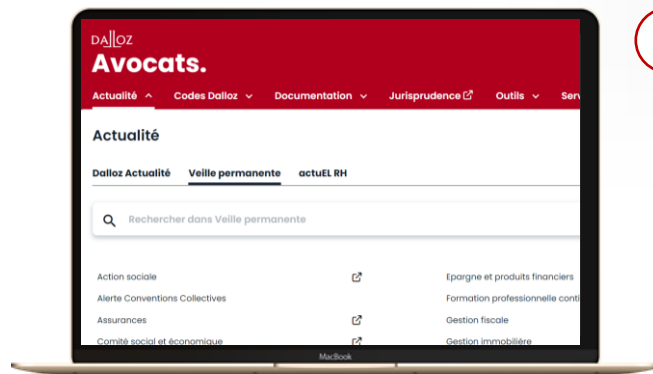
DALLOZ
Avocats.

Actualité ^ Codes Dalloz ⌄ Documentation ⌄ Jurisprudence Outils ⌄ Serv

Actualité

Dalloz Actualité Veille permanente actuEL RH

Rechercher dans Veille permanente

Action sociale
Alerte Conventions Collectives
Assurances
Comité social et économique

Epargne et produits financiers
Formation professionnelle conti
Gestion fiscale
Gestion immobilière

MacBook